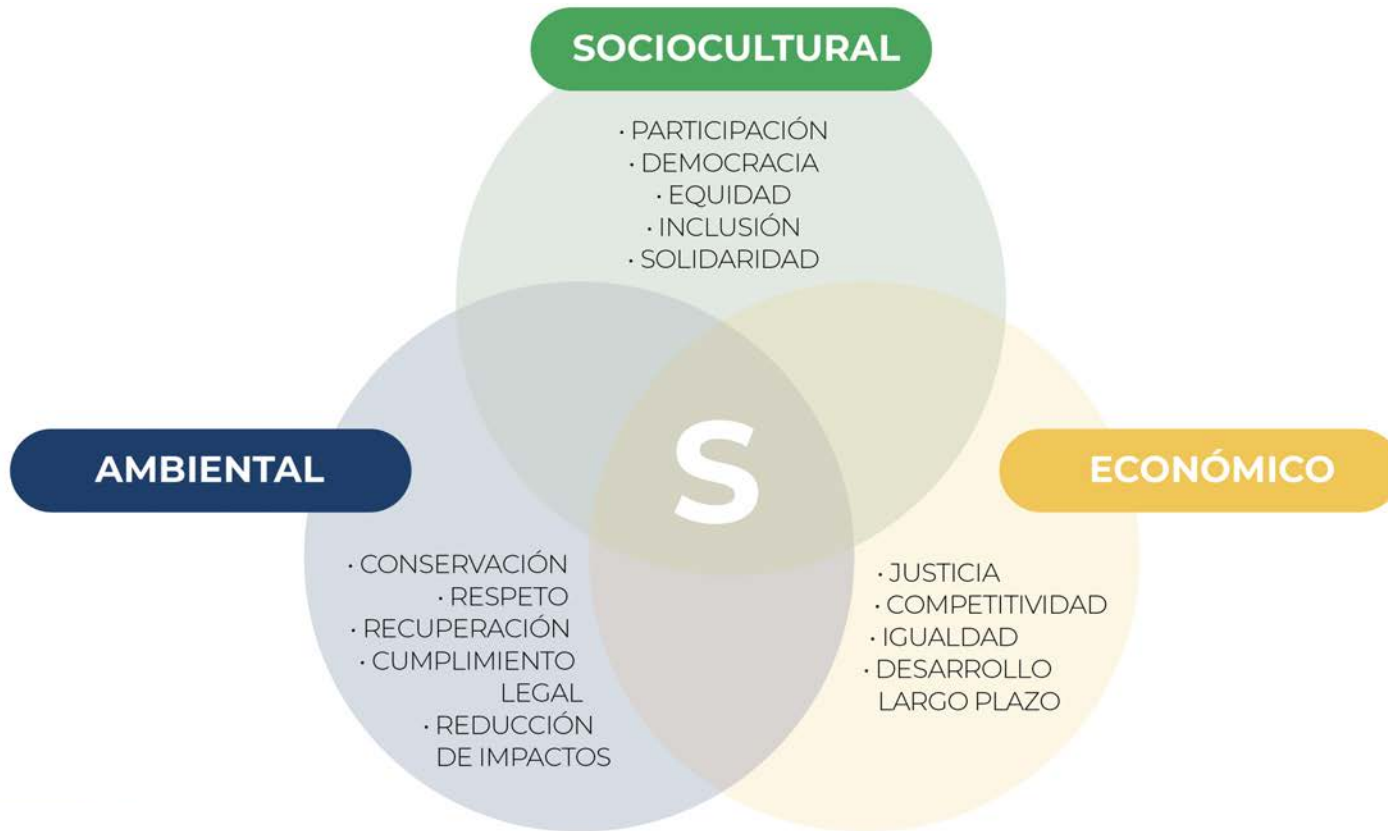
SOCIOCULTURAL

· PARTICIPACIÓN
· DEMOCRACIA
· EQUIDAD
· INCLUSIÓN
· SOLIDARIDAD

AMBIENTAL

S

ECONÓMICO

· CONSERVACIÓN
· RESPETO
· RECUPERACIÓN
· CUMPLIMIENTO LEGAL
· REDUCCIÓN DE IMPACTOS

· JUSTICIA
· COMPETITIVIDAD
· IGUALDAD
· DESARROLLO LARGO PLAZO